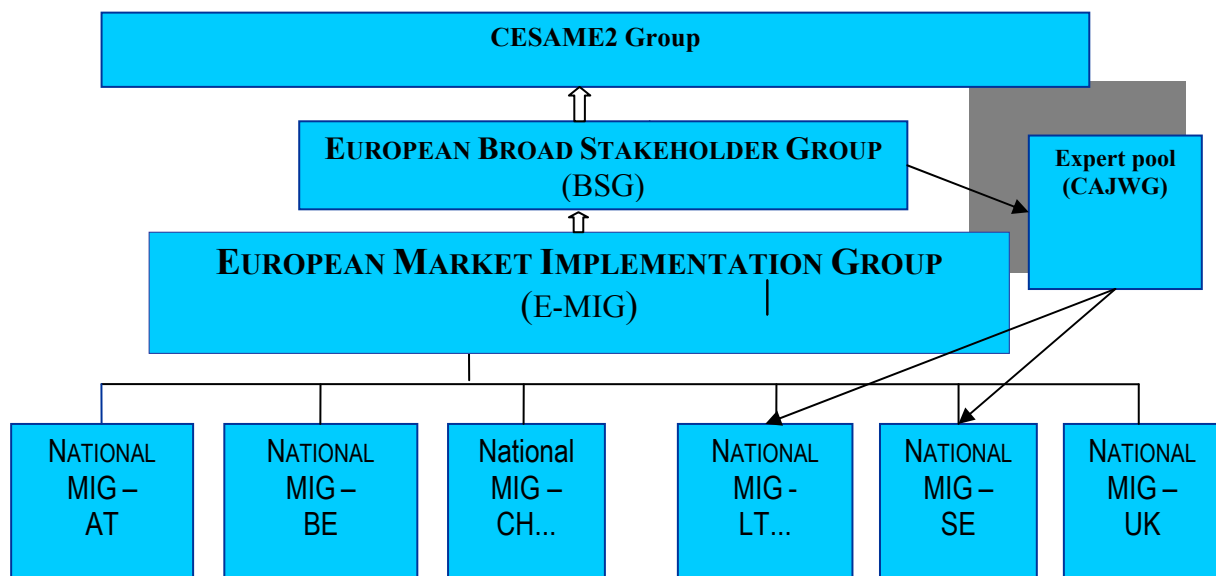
CESAME2 Group

EUROPEAN BROAD STAKEHOLDER GROUP (BSG)

Expert pool (CAJWG)

EUROPEAN MARKET IMPLEMENTATION GROUP (E-MIG)

NATIONAL MIG – AT

NATIONAL MIG – BE

National MIG – CH...

NATIONAL MIG - LT...

NATIONAL MIG – SE

NATIONAL MIG – UK